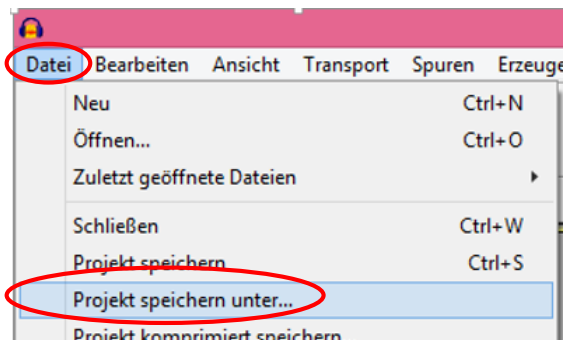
Datei Bearbeiten Ansicht Transport Spuren Erzeuge

Neu Ctrl+N
Öffnen... Ctrl+O
Zuletzt geöffnete Dateien

Schließen Ctrl+W
Projekt speichern Ctrl+S
Projekt speichern unter...
Projekt komprimiert speichern